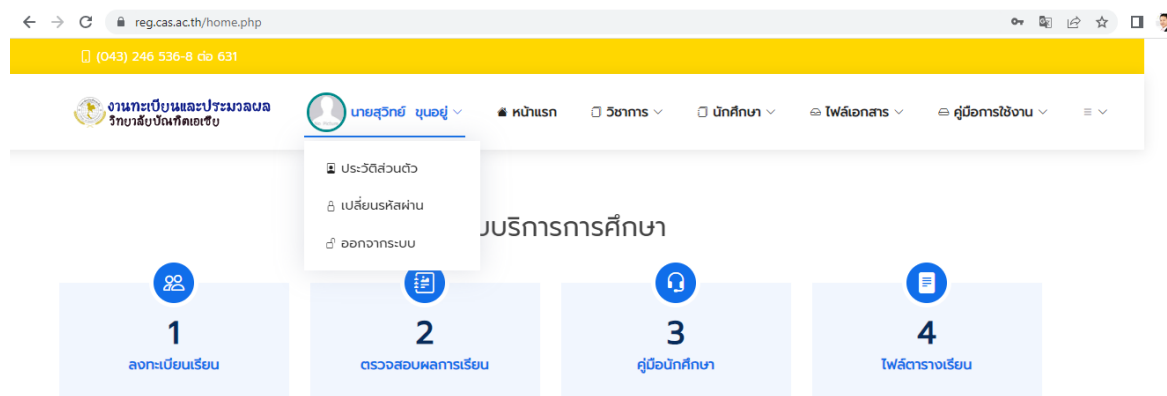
reg.cas.ac.th/home.php

(043) 246 536-8 ต่อ 631

งานทะเบียนและประมวลผล
วิทยาลัยบัณฑิตเอเซีย

นายสุวิทย์ ขุนอยู่

หน้าแรก
วิชาการ
นักศึกษา
ไฟล์เอกสาร
คู่มือการใช้งาน

ประวัติส่วนตัว
เปลี่ยนรหัสผ่าน
ออกจากระบบ

บบริการการศึกษา

1
ลงทะเบียนเรียน

2
ตรวจสอบผลการเรียน

3
คู่มือนักศึกษา

4
ไฟล์ตารางเรียน